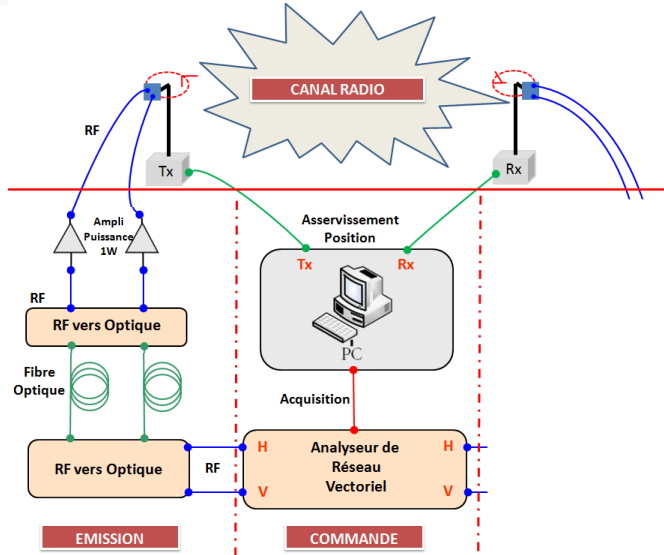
CANAL RADIO

RF

Tx

Rx

Ampli Puissance 1W

Asservissement Position

Tx

Rx

RF

RF vers Optique

PC

Fibre Optique

Acquisition

RF vers Optique

RF

H

V

Analyseur de Réseau Vectoriel

H

V

EMISSION

COMMANDE